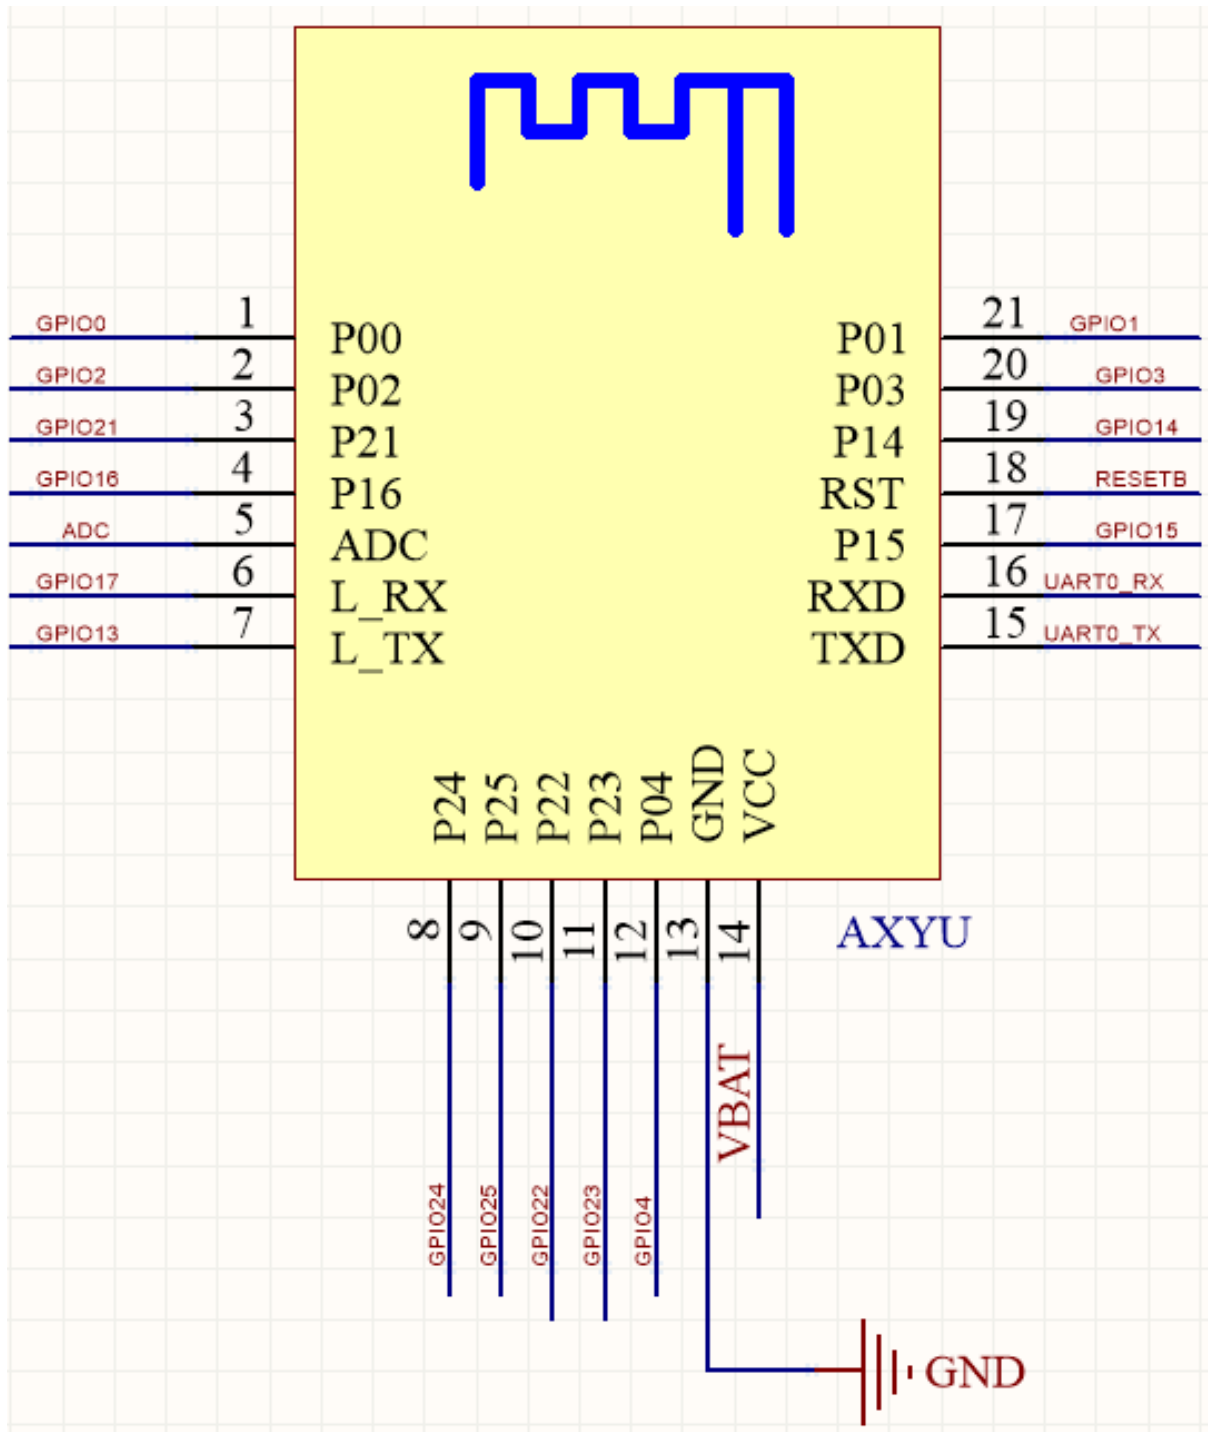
GPIO0 1 P00
GPIO2 2 P02
GPIO21 3 P21
GPIO16 4 P16
ADC 5 ADC
GPIO17 6 L_RX
GPIO13 7 L_TX

P01 21 GPIO1
P03 20 GPIO3
P14 19 GPIO14
RST 18 RESETB
P15 17 GPIO15
RXD 16 UART0_RX
TXD 15 UART0_TX

P24 P25 P22 P23 P04 GND VCC
8 9 10 11 12 13 14
AXYU
GPIO24 GPIO25 GPIO22 GPIO23 GPIO4
VBAT
GND